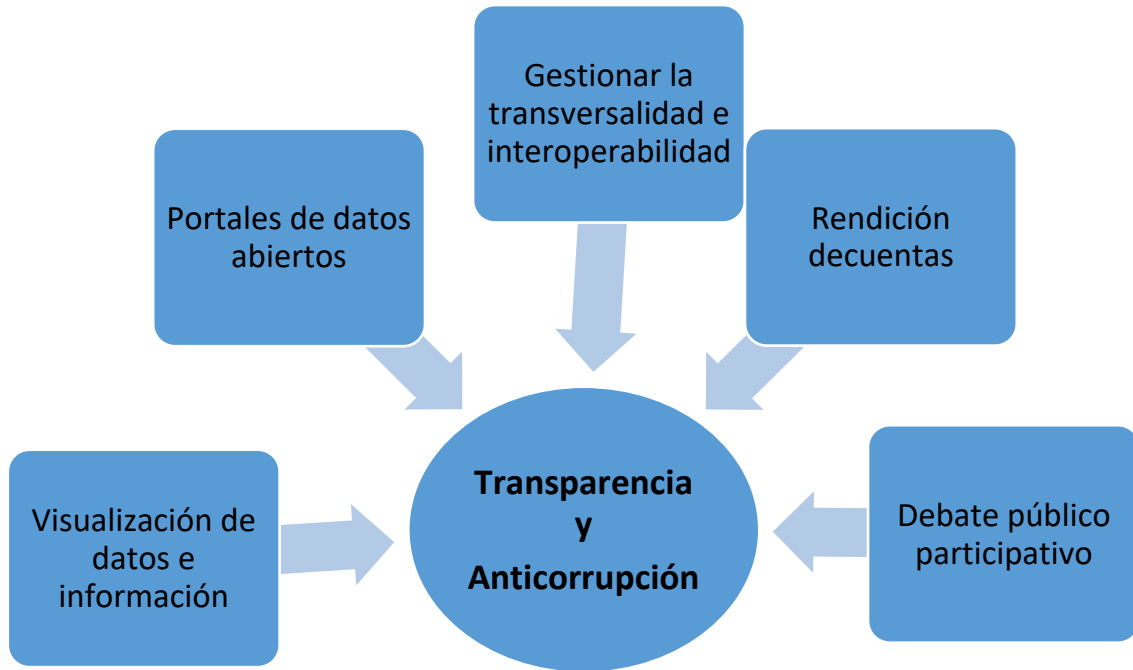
Gestionar la transversalidad e interoperabilidad

Portales de datos abiertos

Rendición decuentas

Visualización de datos e información

**Transparencia y Anticorrupción**

Debate público participativo